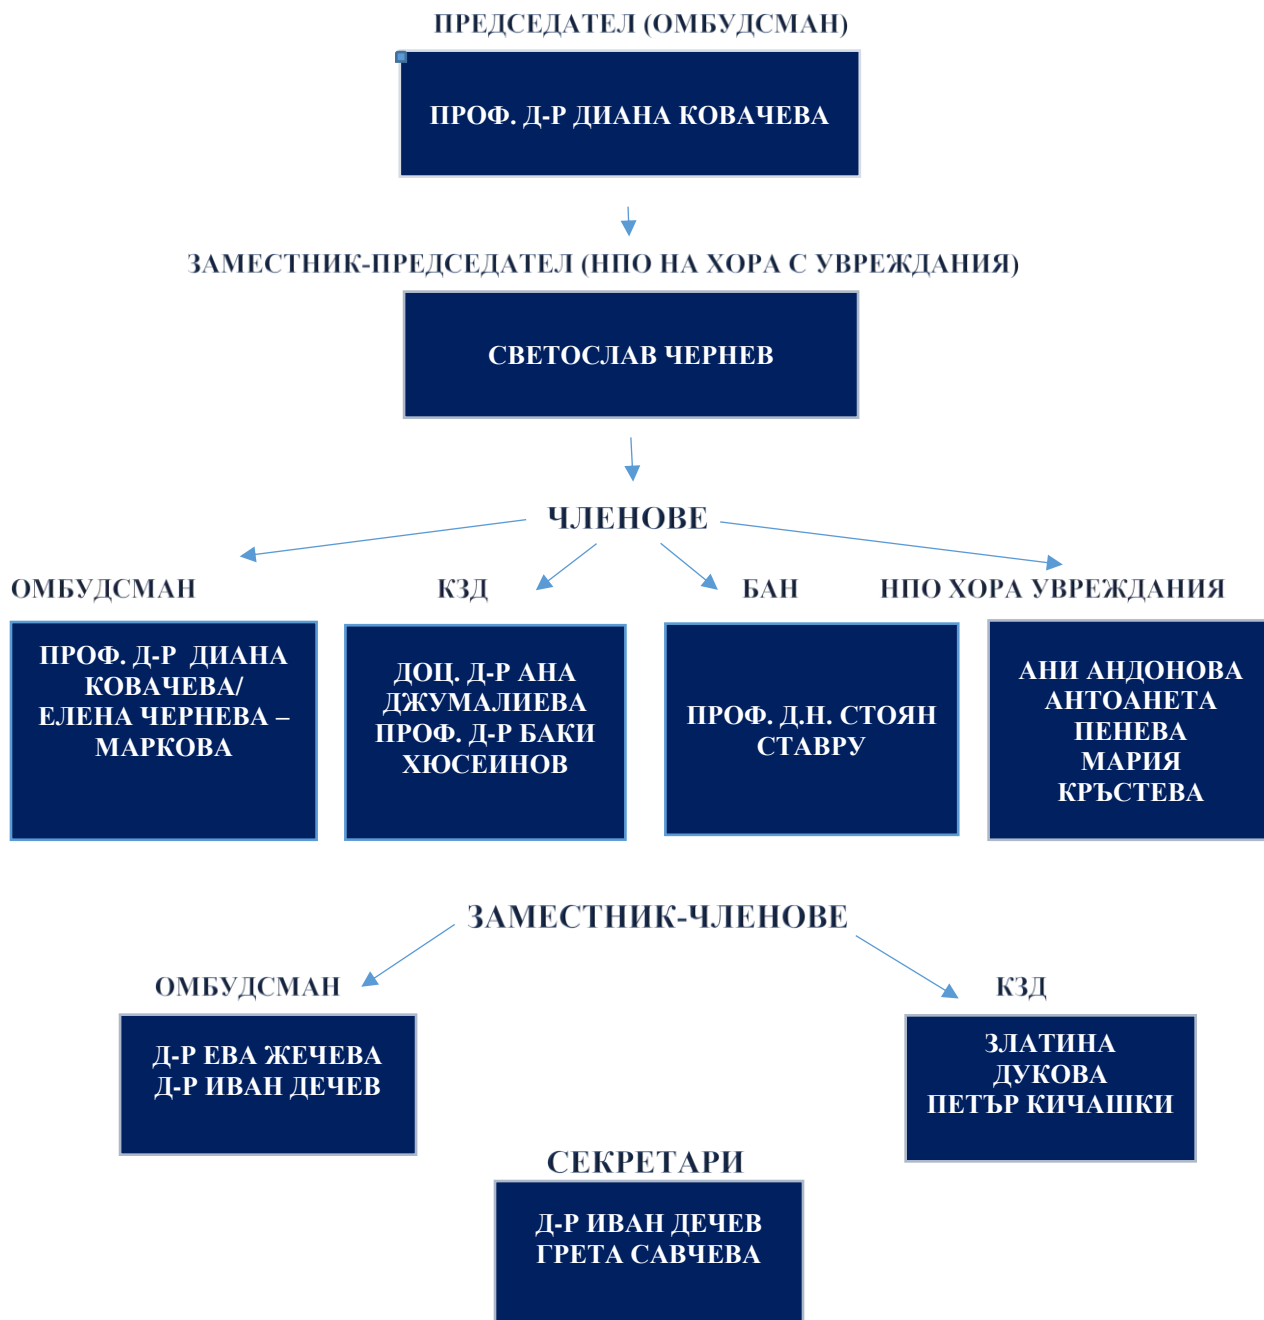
ПРЕДСЕДАТЕЛ (ОМБУДСМАН)

ПРОФ. Д-Р ДИАНА КОВАЧЕВА

ЗАМЕСТНИК-ПРЕДСЕДАТЕЛ (НПО НА ХОРА С УВРЕЖДАНИЯ)

СВЕТОСЛАВ ЧЕРНЕВ

ЧЛЕНОВЕ

ОМБУДСМАН

ПРОФ. Д-Р ДИАНА КОВАЧЕВА/ ЕЛЕНА ЧЕРНЕВА – МАРКОВА

КЗД

ДОЦ. Д-Р АНА ДЖУМАЛИЕВА
ПРОФ. Д-Р БАКИ ХЮСЕИНОВ

БАН

ПРОФ. Д.Н. СТОЯН СТАВРУ

НПО ХОРА УВРЕЖДАНИЯ

АНИ АНДОНОВА
АНТОАНЕТА ПЕНЕВА
МАРИЯ КРЪСТЕВА

ЗАМЕСТНИК-ЧЛЕНОВЕ

ОМБУДСМАН

Д-Р ЕВА ЖЕЧЕВА
Д-Р ИВАН ДЕЧЕВ

КЗД

ЗЛАТИНА ДУКОВА
ПЕТЪР КИЧАШКИ

СЕКРЕТАРИ

Д-Р ИВАН ДЕЧЕВ
ГРЕТА САВЧЕВА